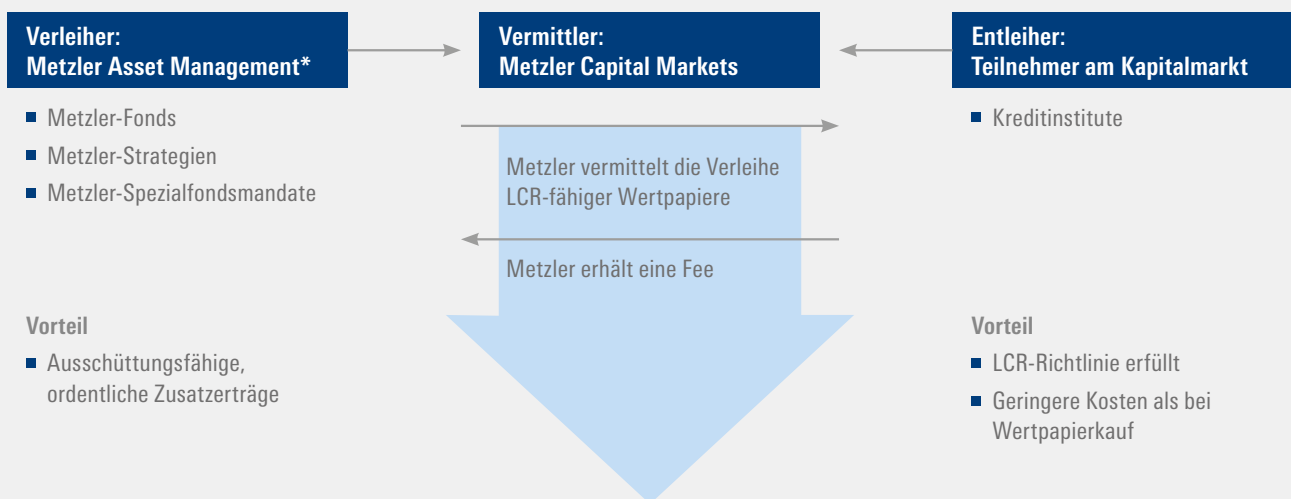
Verleiher:
Metzler Asset Management*

Vermittler:
Metzler Capital Markets

Entleiher:
Teilnehmer am Kapitalmarkt

- Metzler-Fonds
- Metzler-Strategien
- Metzler-Spezialfondsmandate

Metzler vermittelt die Verleihe LCR-fähiger Wertpapiere

Metzler erhält eine Fee

- Kreditinstitute

Vorteil
- Ausschüttungsfähige, ordentliche Zusatzerträge

Vorteil
- LCR-Richtlinie erfüllt
- Geringere Kosten als bei Wertpapierkauf